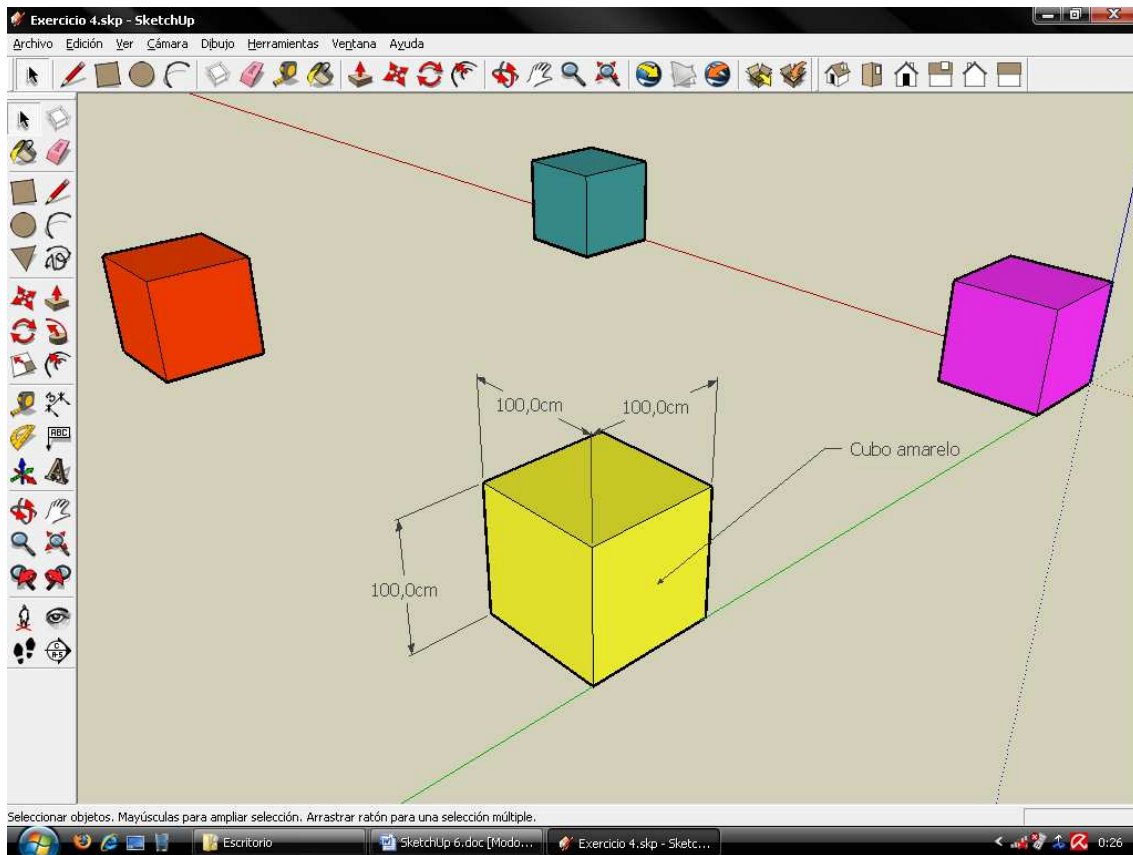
Exercicio 4.skp - SketchUp

Archivo Edición Ver Cámara Dibujo Herramientas Ventana Ayuda

100,0cm
100,0cm
Cubo amarelo
100,0cm

Seleccionar objetos. Mayúsculas para ampliar selección. Arrastrar ratón para una selección múltiple.

Escritorio
SketchUp 6.doc [Modo...
Exercicio 4.skp - Sketc...
0:26